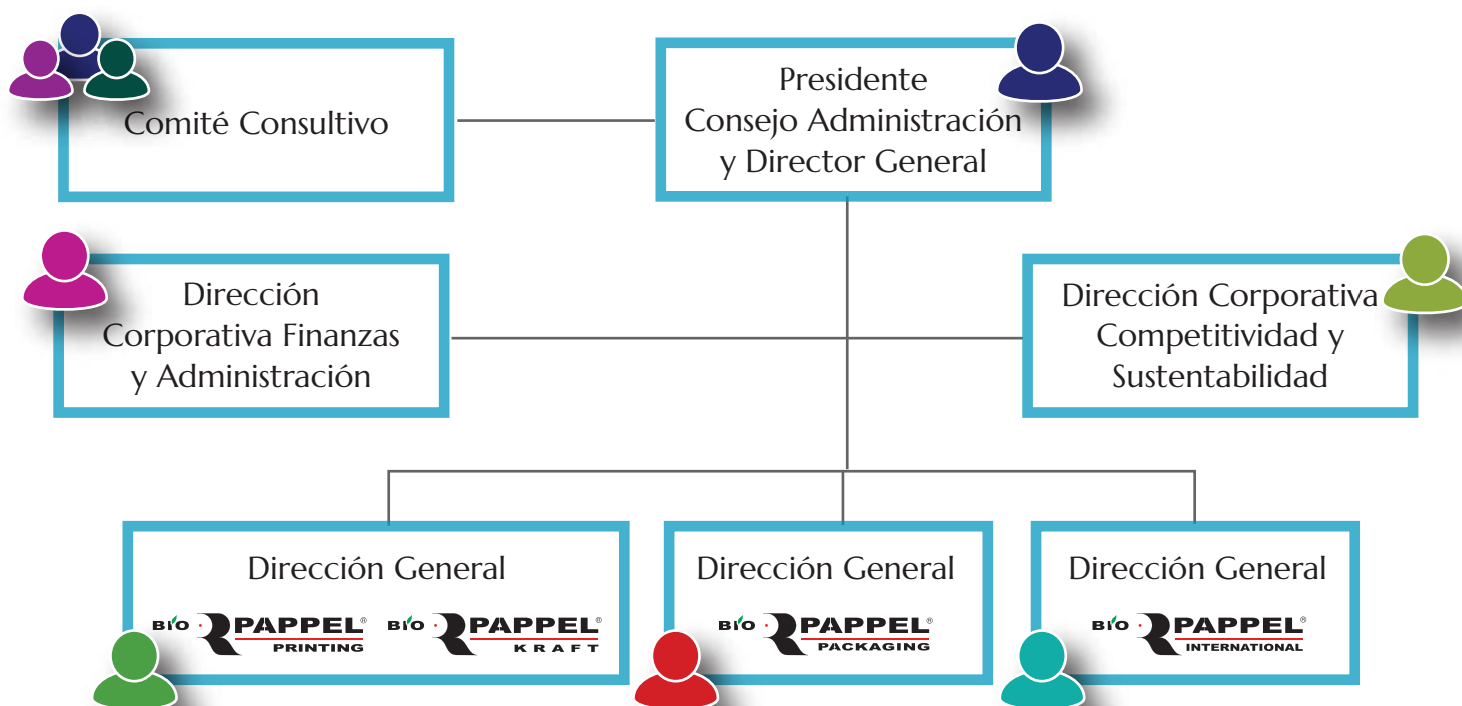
Comité Consultivo

Presidente
Consejo Administración
y Director General

Dirección
Corporativa Finanzas
y Administración

Dirección Corporativa
Competitividad y
Sustentabilidad

Dirección General
BIO PAPPEL® PRINTING BIO PAPPEL® KRAFT

Dirección General
BIO PAPPEL® PACKAGING

Dirección General
BIO PAPPEL® INTERNATIONAL